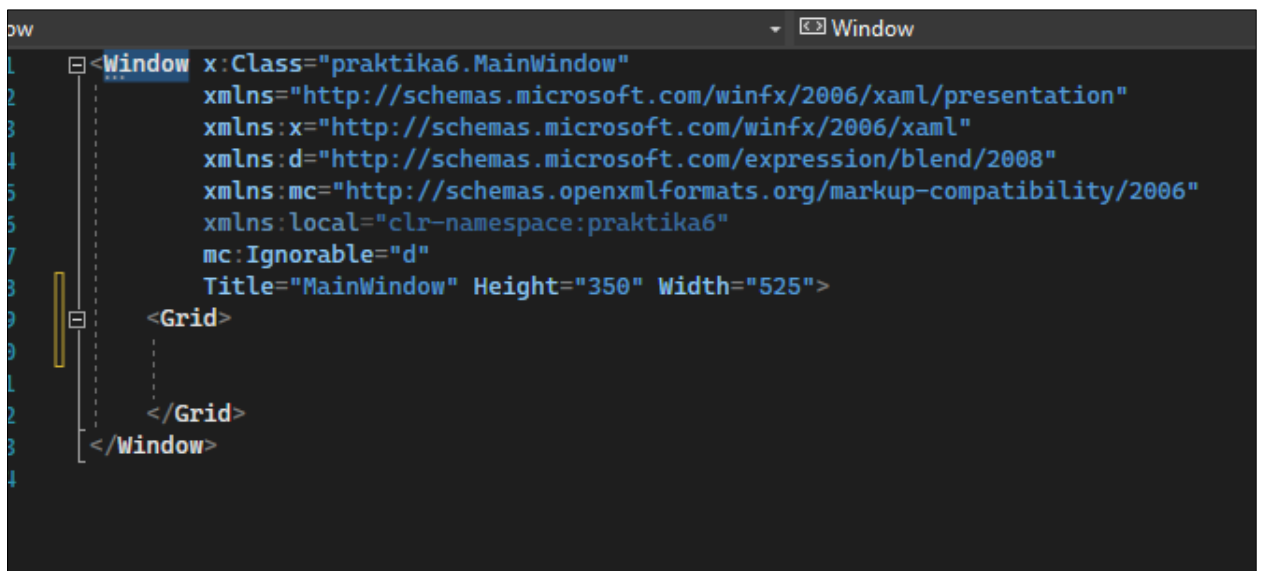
ow

Window

1 <Window x:Class="praktika6.MainWindow"
2 xmlns="http://schemas.microsoft.com/winfx/2006/xaml/presentation"
3 xmlns:x="http://schemas.microsoft.com/winfx/2006/xaml"
4 xmlns:d="http://schemas.microsoft.com/expression/blend/2008"
5 xmlns:mc="http://schemas.openxmlformats.org/markup-compatibility/2006"
6 xmlns:local="clr-namespace:praktika6"
7 mc:Ignorable="d"
8 Title="MainWindow" Height="350" Width="525">
9 <Grid>
0
1
2 </Grid>
3 </Window>
4